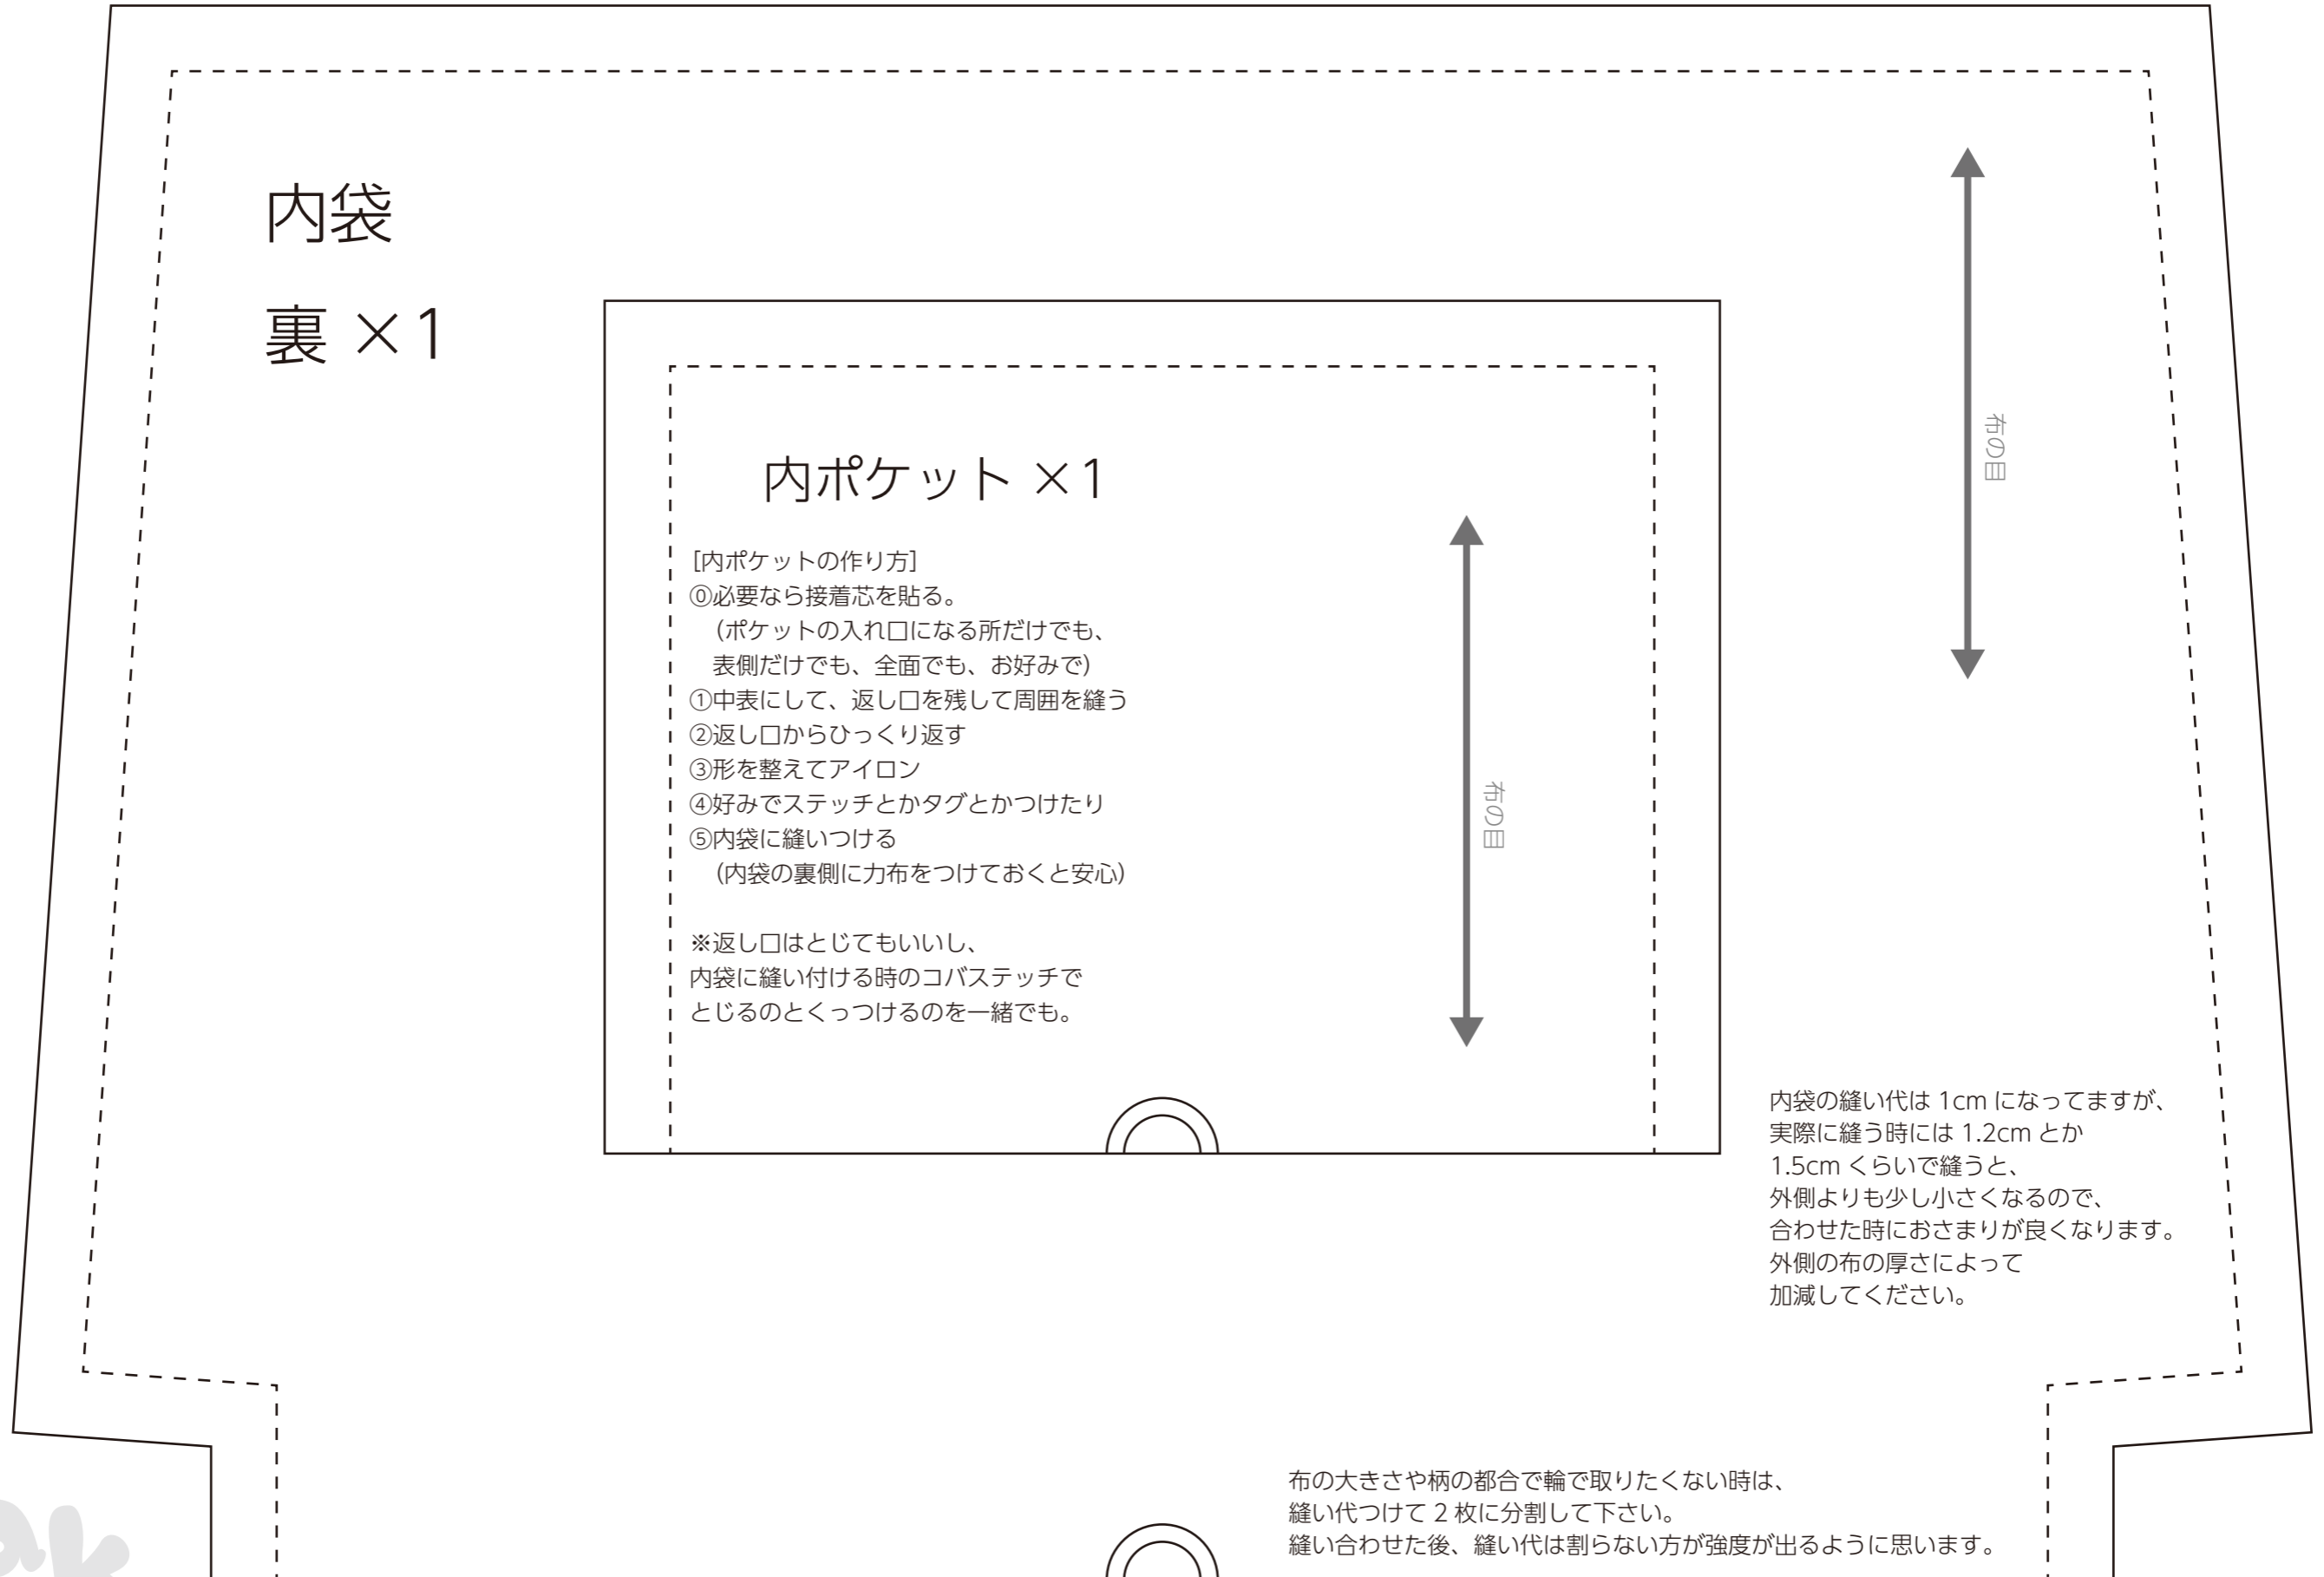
内袋

裏 ×1

内ポケット ×1

[内ポケットの作り方]
⓪必要なら接着芯を貼る。
（ポケットの入れ口になる所だけでも、
表側だけでも、全面でも、お好みで）
①中表にして、返し口を残して周囲を縫う
②返し口からひっくり返す
③形を整えてアイロン
④好みでステッチとかタグとかつけたり
⑤内袋に縫いつける
（内袋の裏側に力布をつけておくと安心）

※返し口はとじてもいいし、
内袋に縫い付ける時のコバステッチで
とじるのとくっつけるのを一緒でも。

布の目

布の目

内袋の縫い代は 1cm になってますが、
実際に縫う時には 1.2cm とか
1.5cm くらいで縫うと、
外側よりも少し小さくなるので、
合わせた時におさまりが良くなります。
外側の布の厚さによって
加減してください。

布の大きさや柄の都合で輪で取りたくない時は、
縫い代つけて 2 枚に分割して下さい。
縫い合わせた後、縫い代は割らない方が強度が出るように思います。